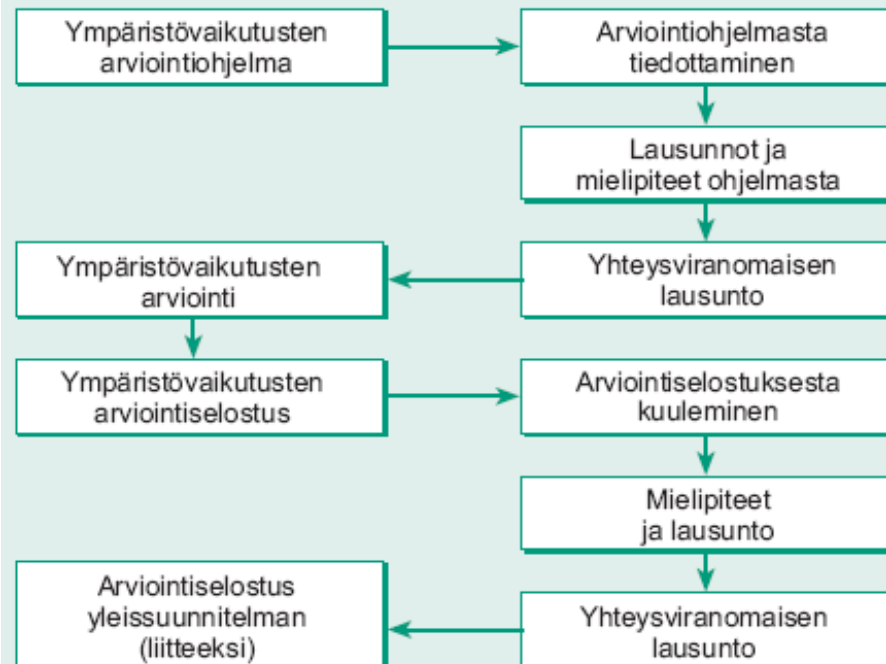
Ympäristövaikutusten arviointiohjelma

Arviointiohjelmasta tiedottaminen

Lausunnot ja mielipiteet ohjelmasta

Yhteysviranomaisen lausunto

Ympäristövaikutusten arviointi

Ympäristövaikutusten arviointiselostus

Arviointiselostuksesta kuuleminen

Mielipiteet ja lausunto

Yhteysviranomaisen lausunto

Arviointiselostus yleissuunnitelman (liitteeksi)